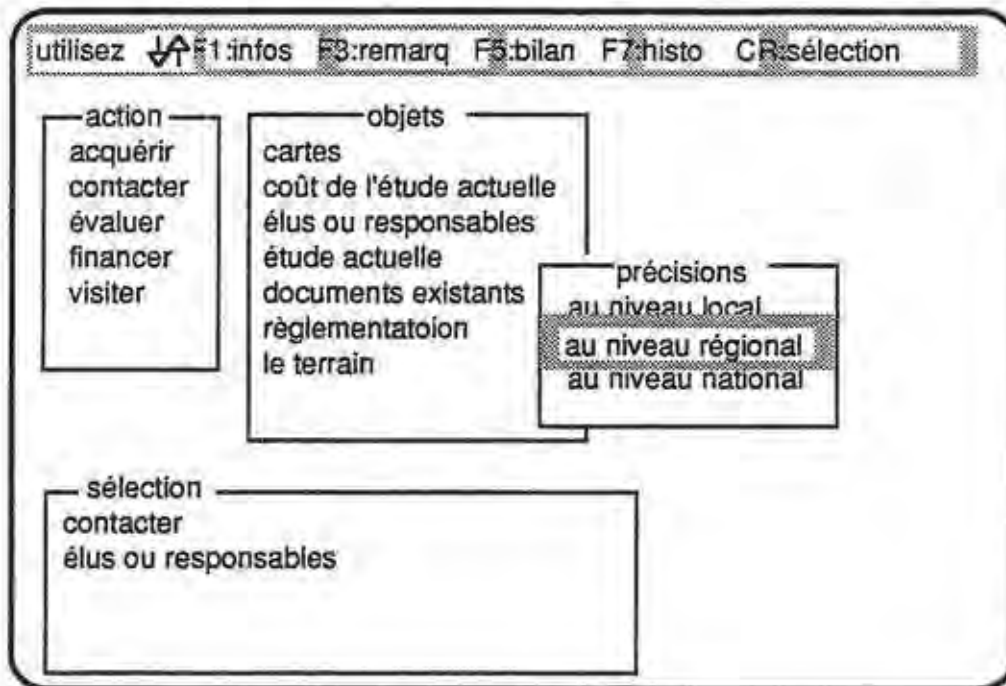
utilisez ↓↑ F1:infos F3:remarq F5:bilan F7:histo CR:sélection

action
acquérir
contacter
évaluer
financer
visiter

objets
cartes
coût de l'étude actuelle
élus ou responsables
étude actuelle
documents existants
règlementatoion
le terrain

précisions
au niveau local
au niveau régional
au niveau national

sélection
contacter
élus ou responsables